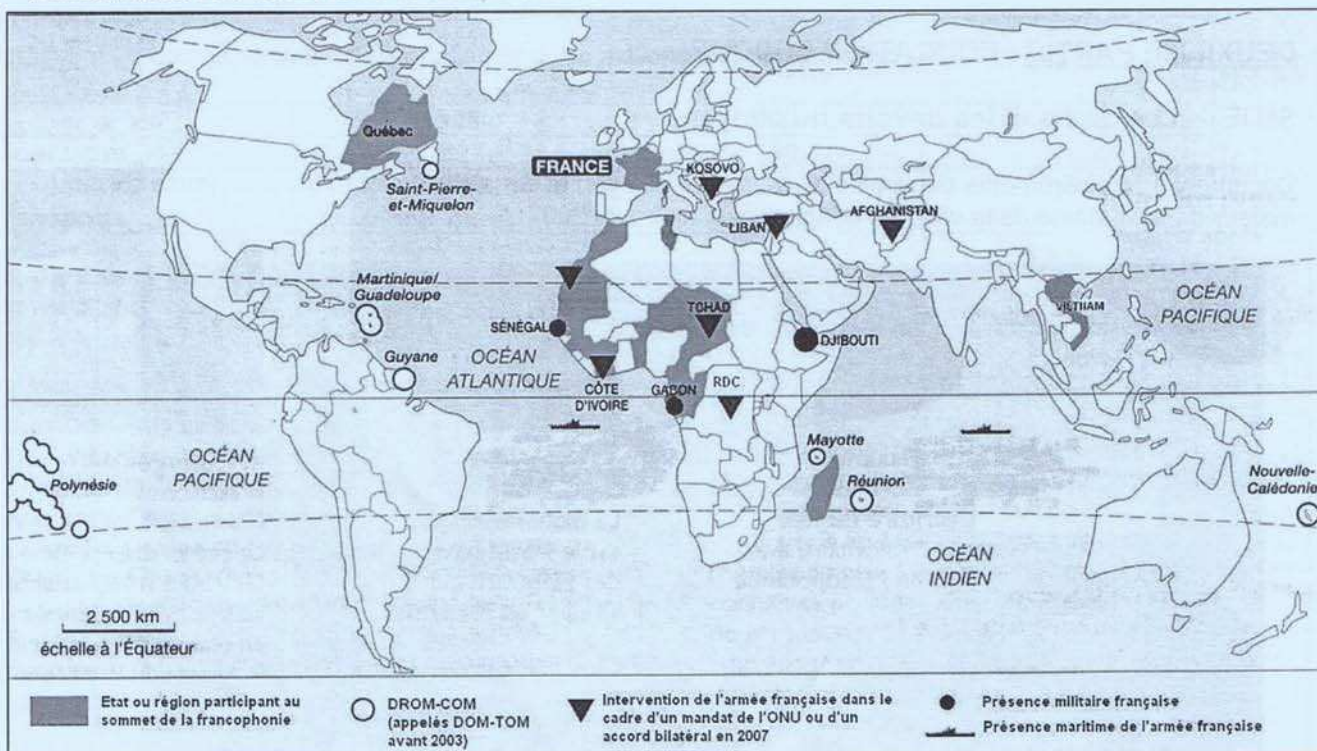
Québec
Saint-Pierre-et-Miquelon
FRANCE
KOSOVO
LIBAN
AFGHANISTAN
Martinique/
Guadeloupe
SÉNÉGAL
TCHAD
VIETNAM
OCÉAN PACIFIQUE
DJIBOUTI
Guyane
OCÉAN ATLANTIQUE
CÔTE D'IVOIRE
GABON
RDC
Mayotte
OCÉAN PACIFIQUE
Polynésie
Réunion
Nouvelle-Calédonie
OCÉAN INDIEN
2 500 km
échelle à l'Équateur

Etat ou région participant au sommet de la francophonie
DROM-COM (appelés DOM-TOM avant 2003)
Intervention de l'armée française dans le cadre d'un mandat de l'ONU ou d'un accord bilatéral en 2007
Présence militaire française
Présence maritime de l'armée française